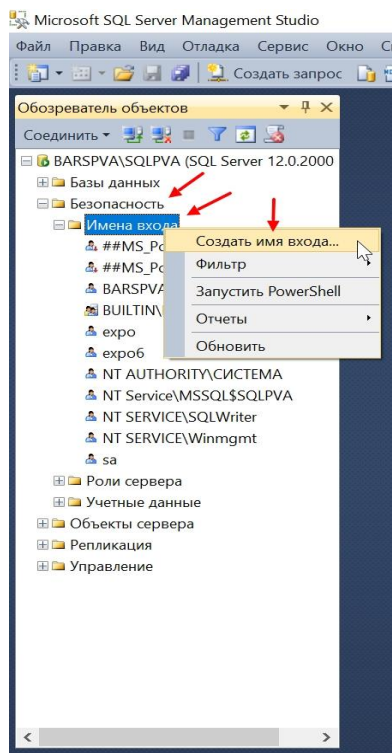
Microsoft SQL Server Management Studio

Файл Правка Вид Отладка Сервис Окно С

Создать запрос

Обозреватель объектов

Соединить

BARSPVA\SQLPVA (SQL Server 12.0.2000
Базы данных
Безопасность
Имена входа
##MS_Po
##MS_Po
BARSPVA
BUILTIN\
expo
expo6
NT AUTHORITY\СИСТЕМА
NT Service\MSSQL$SQLPVA
NT SERVICE\SQLWriter
NT SERVICE\Winmgmt
sa
Роли сервера
Учетные данные
Объекты сервера
Репликация
Управление

Создать имя входа...
Фильтр
Запустить PowerShell
Отчеты
Обновить